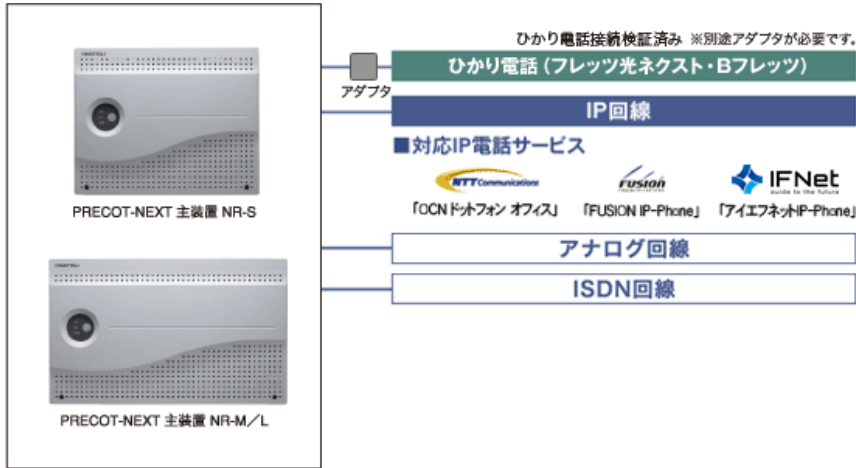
ひかり電話接続検証済み ※別途アダプタが必要です。

アダプタ

ひかり電話（フレッツ光ネクスト・Bフレッツ）

IP回線

■対応IP電話サービス

NTT Communications

fusion

IFNet
guide to the future

「OCNドットフォン オフィス」

「FUSION IP-Phone」

「アイエフネットIP-Phone」

アナログ回線

ISDN回線

PRECOT-NEXT 主装置 NR-S

PRECOT-NEXT 主装置 NR-M／L